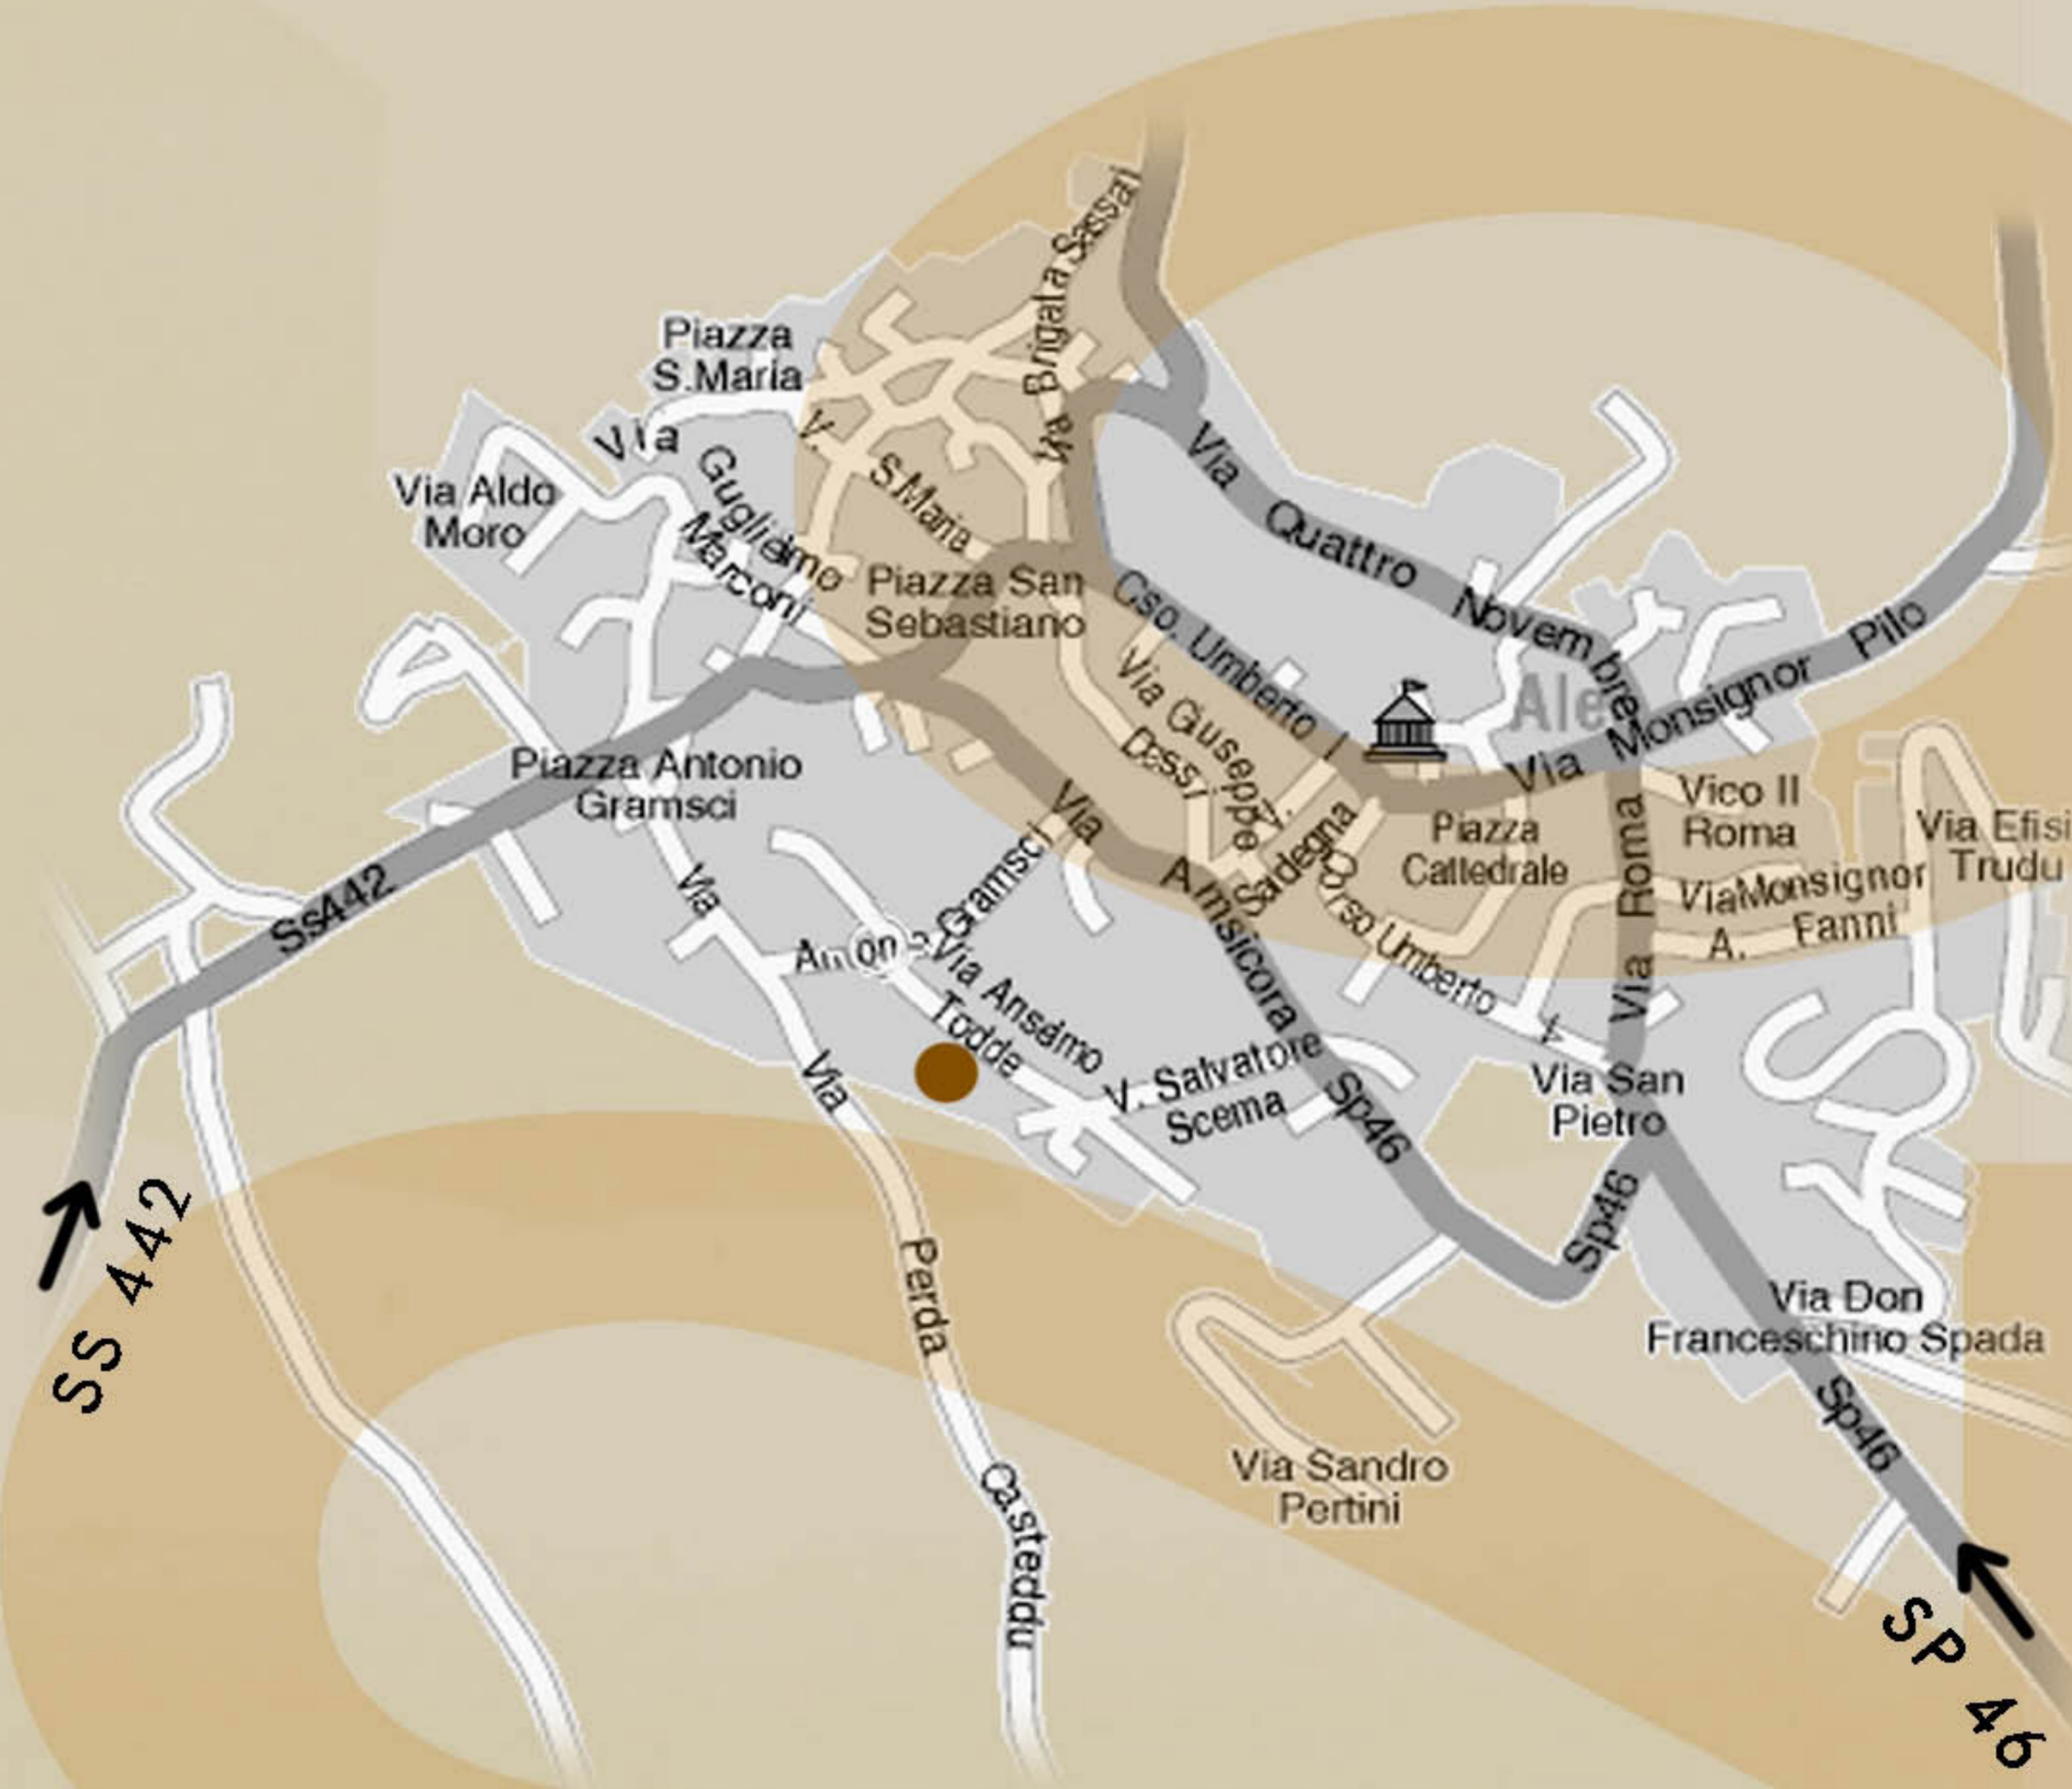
Via Brigata Sassari

Piazza S.Maria

Via Aldo Moro

Via Guglielmo Marconi

V. S.Maria

Piazza San Sebastiano

Via Quattro Novembre

Cso. Umberto I

Via Giuseppe Dessi

Ale

Via Monsignor Pilo

Piazza Antonio Gramsci

Via Gramsci

Via Sardegna

Piazza Cattedrale

Vico II Roma

Via Efisi Trudu

Ss442

Via Antonio Gramsci

Via A. Musicora

Corso Umberto

Via Roma

Via Monsignor A. Fanni

Via Anselmo Todde

V. Salvatore Scema

Sp46

Via San Pietro

Via Perda Casteddu

Sp46

Via Don Franceschino Spada

Sp46

Via Sandro Pertini

SS 442

SP 46